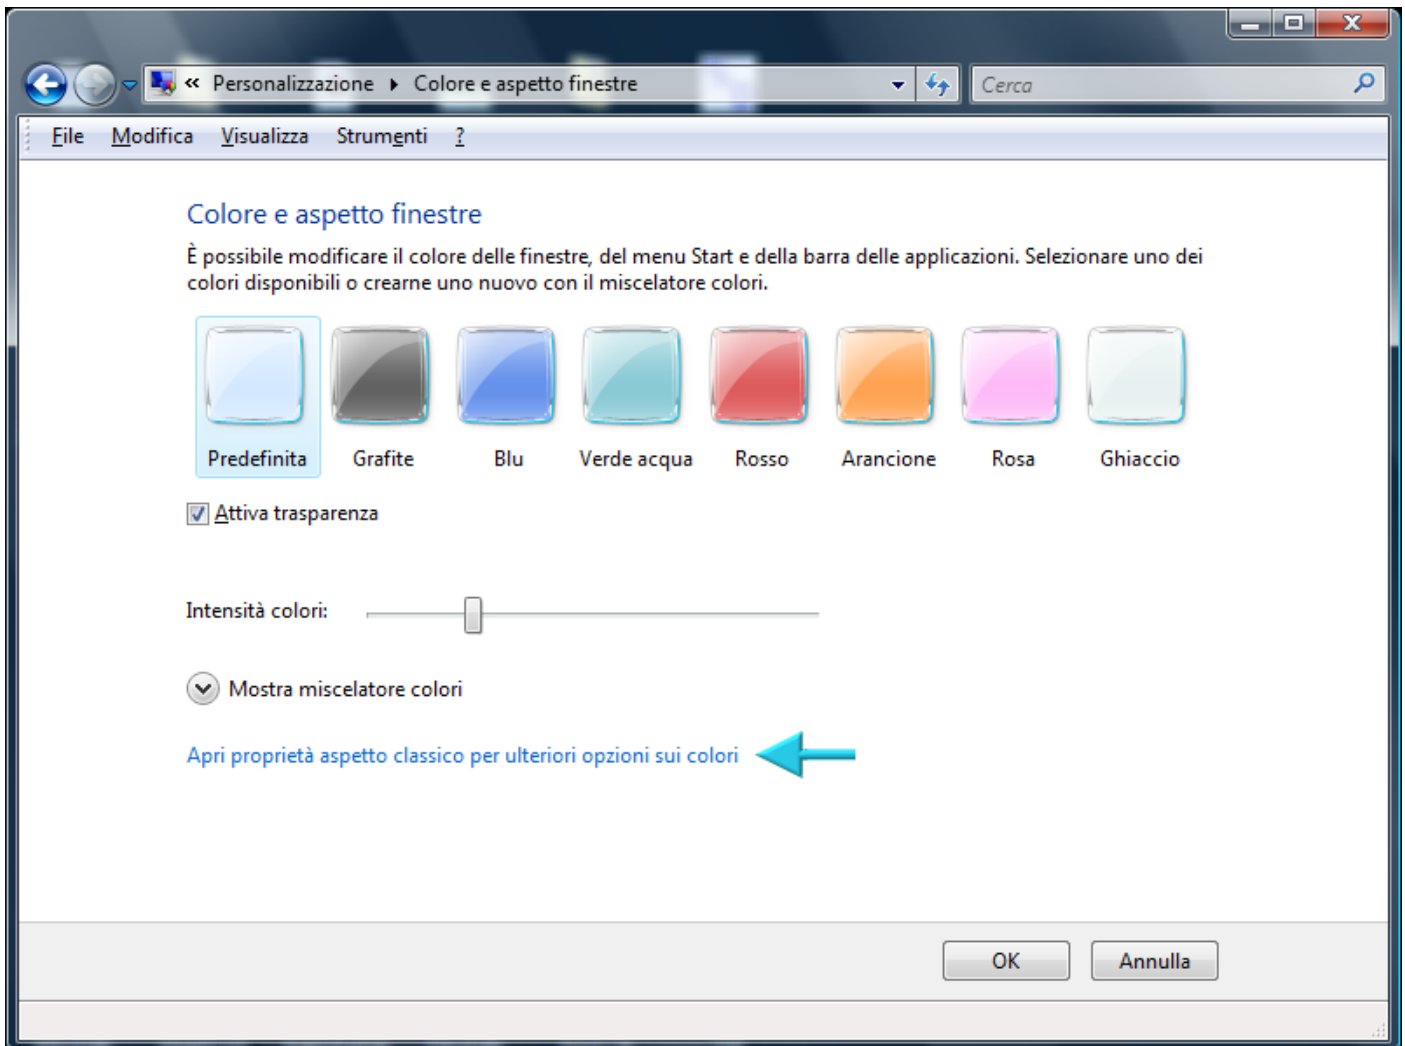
« Personalizzazione ▸ Colore e aspetto finestre

Cerca

File Modifica Visualizza Strumenti ?

Colore e aspetto finestre

È possibile modificare il colore delle finestre, del menu Start e della barra delle applicazioni. Selezionare uno dei colori disponibili o crearne uno nuovo con il miscelatore colori.

Predefinita Grafite Blu Verde acqua Rosso Arancione Rosa Ghiaccio

Attiva trasparenza

Intensità colori:

Mostra miscelatore colori

Apri proprietà aspetto classico per ulteriori opzioni sui colori

OK Annulla